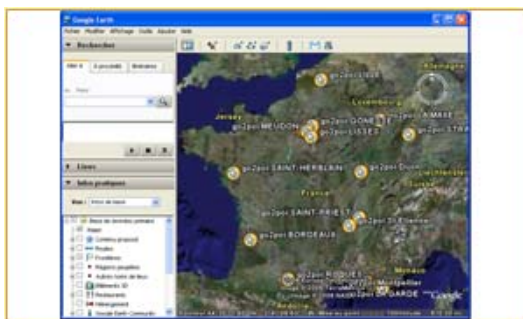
Google Earth

Fichier Modifier Affichage Outils Ajouter Aide

Rechercher

Aller à | Itinéraires

Lieux

Infos pratiques

Base de données primaire

Routes

Frontières

Bâtiments 3D

Restaurants

Hébergement

Allemagne

Luxembourg

Jersey

gn2pon MEUDON

gn2pon LISSES

gn2pon GONESSE

gn2pon LAMAXE

gn2pon STRA

gn2pon SAINT-HERBLAIN

gn2pon Dijon

Liechtenstein

Suisse

France

gn2pon SAINT-PRIEST

gn2pon St-Etienne

gn2pon BORDEAUX

gn2pon ROQUES

gn2pon Montpellier

gn2pon LA GARDE

Monaco

Google